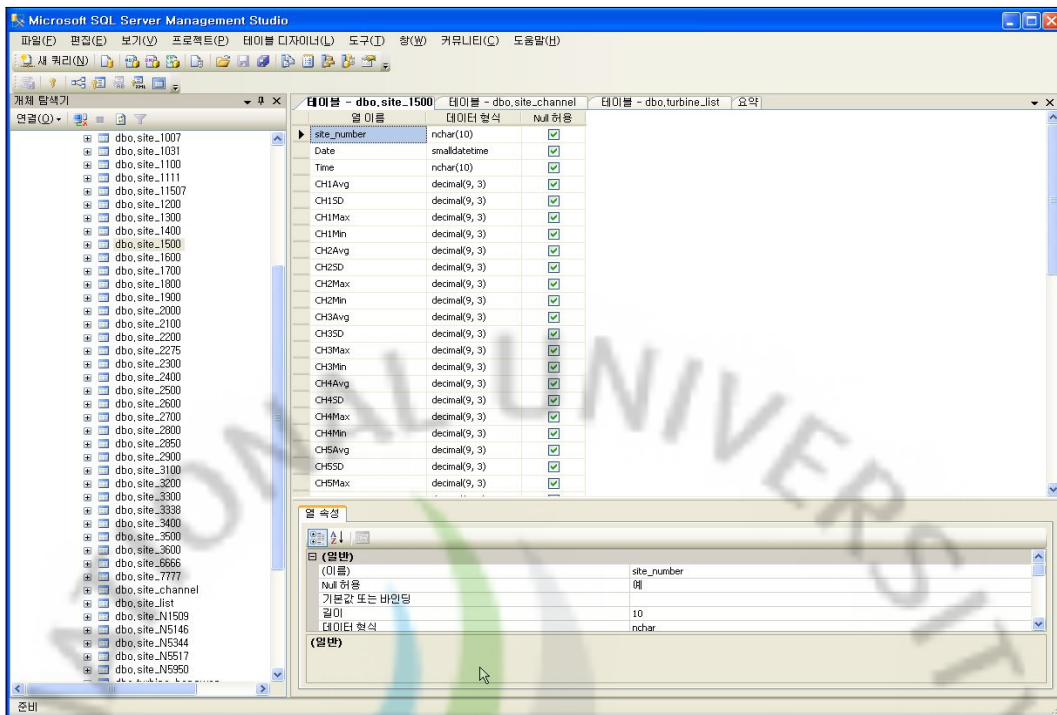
Microsoft SQL Server Management Studio

파일(F) 편집(E) 보기(V) 프로젝트(P) 테이블 디자이너(L) 도구(T) 창(W) 커뮤니티(C) 도움말(H)

새 쿼리(N)

개체 탐색기

연결(O)

dbo.site_1007
dbo.site_1031
dbo.site_1100
dbo.site_1111
dbo.site_11507
dbo.site_1200
dbo.site_1300
dbo.site_1400
dbo.site_1500
dbo.site_1600
dbo.site_1700
dbo.site_1800
dbo.site_1900
dbo.site_2000
dbo.site_2100
dbo.site_2200
dbo.site_2275
dbo.site_2300
dbo.site_2400
dbo.site_2500
dbo.site_2600
dbo.site_2700
dbo.site_2800
dbo.site_2850
dbo.site_2900
dbo.site_3100
dbo.site_3200
dbo.site_3300
dbo.site_3338
dbo.site_3400
dbo.site_3500
dbo.site_3600
dbo.site_6666
dbo.site_7777
dbo.site_channel
dbo.site_list
dbo.site_N1509
dbo.site_N5146
dbo.site_N5344
dbo.site_N5517
dbo.site_N5950
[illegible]

테이블 - dbo.site_1500 | 테이블 - dbo.site_channel | 테이블 - dbo.turbine_list | 요약

| 열 이름 | 데이터 형식 | Null 허용 |
|---|---|---|
| site_number | nchar(10) | ☑ |
| Date | smalldatetime | ☑ |
| Time | nchar(10) | ☑ |
| CH1Avg | decimal(9, 3) | ☑ |
| CH1SD | decimal(9, 3) | ☑ |
| CH1Max | decimal(9, 3) | ☑ |
| CH1Min | decimal(9, 3) | ☑ |
| CH2Avg | decimal(9, 3) | ☑ |
| CH2SD | decimal(9, 3) | ☑ |
| CH2Max | decimal(9, 3) | ☑ |
| CH2Min | decimal(9, 3) | ☑ |
| CH3Avg | decimal(9, 3) | ☑ |
| CH3SD | decimal(9, 3) | ☑ |
| CH3Max | decimal(9, 3) | ☑ |
| CH3Min | decimal(9, 3) | ☑ |
| CH4Avg | decimal(9, 3) | ☑ |
| CH4SD | decimal(9, 3) | ☑ |
| CH4Max | decimal(9, 3) | ☑ |
| CH4Min | decimal(9, 3) | ☑ |
| CH5Avg | decimal(9, 3) | ☑ |
| CH5SD | decimal(9, 3) | ☑ |
| CH5Max | decimal(9, 3) | ☑ |

열 속성

(일반)
| (이름) | site_number |
|---|---|
| Null 허용 | 예 |
| 기본값 또는 바인딩 | |
| 길이 | 10 |
| 데이터 형식 | nchar |

(일반)

준비